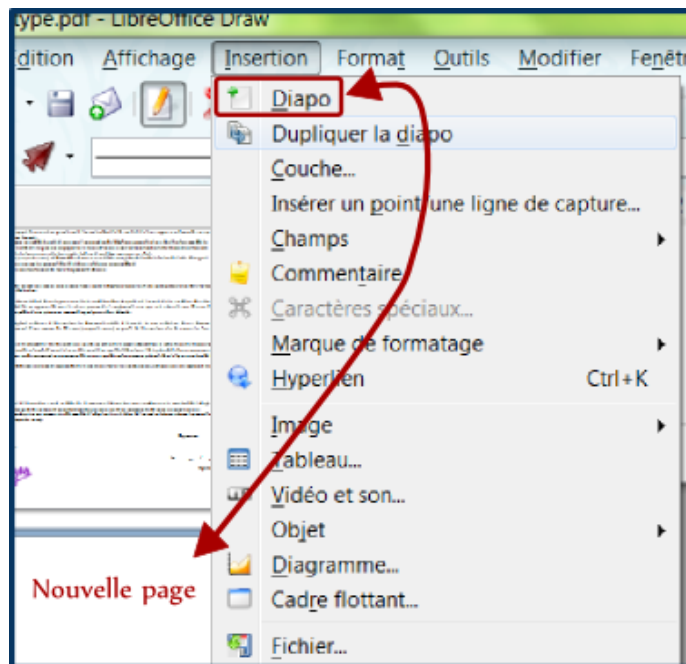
type.pdf - LibreOffice Draw

dition Affichage Insertion Format Outils Modifier Fenêt

Diapo
Dupliquer la diapo
Couche...
Insérer un point/une ligne de capture...
Champs
Commentaire
Caractères spéciaux...
Marque de formatage
Hyperlien Ctrl+K
Image
Tableau...
Vidéo et son...
Objet
Diagramme...
Cadre flottant...
Fichier...

Nouvelle page